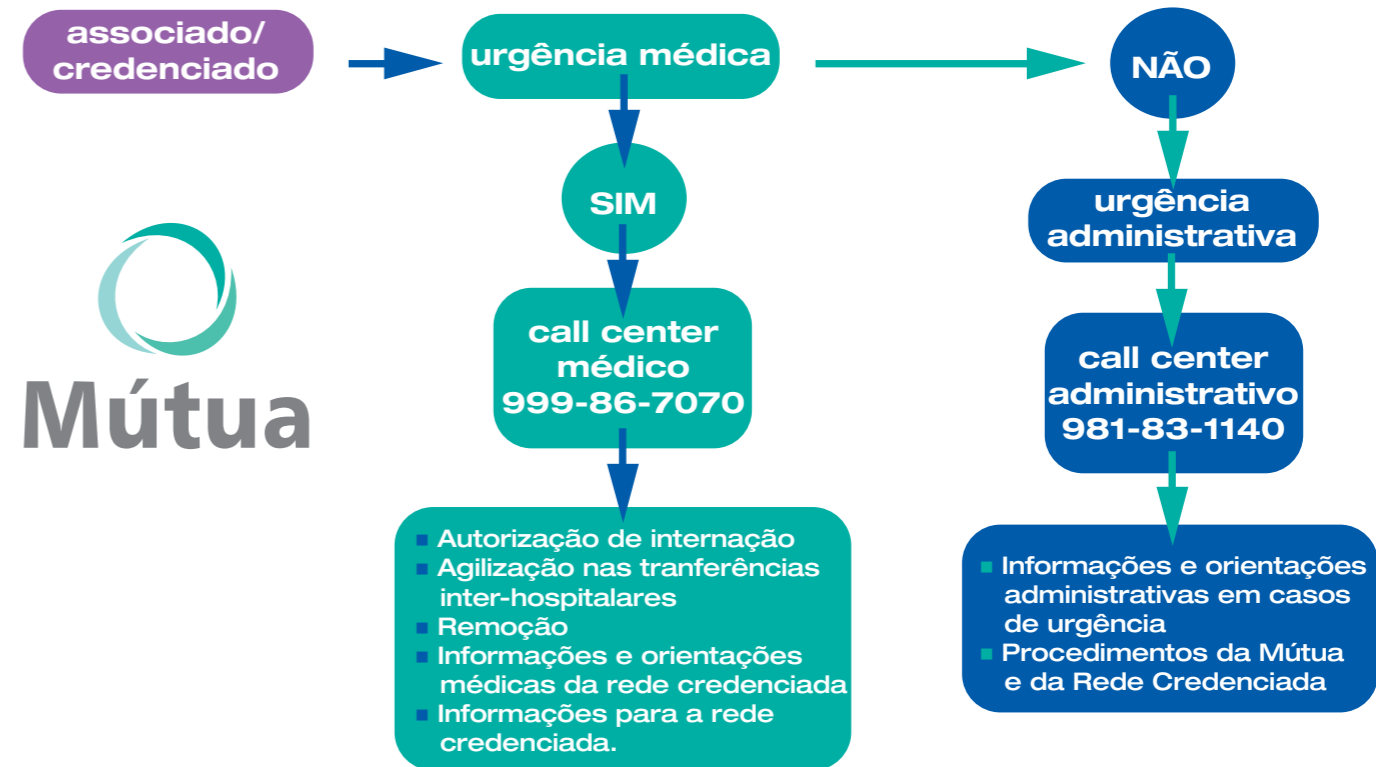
associado/ credenciado

urgência médica

NÃO

SIM

urgência administrativa

Mútua

call center médico 999-86-7070

call center administrativo 981-83-1140

- Autorização de internação
- Agilização nas tranferências inter-hospitalares
- Remoção
- Informações e orientações médicas da rede credenciada
- Informações para a rede credenciada.

- Informações e orientações administrativas em casos de urgência
- Procedimentos da Mútua e da Rede Credenciada